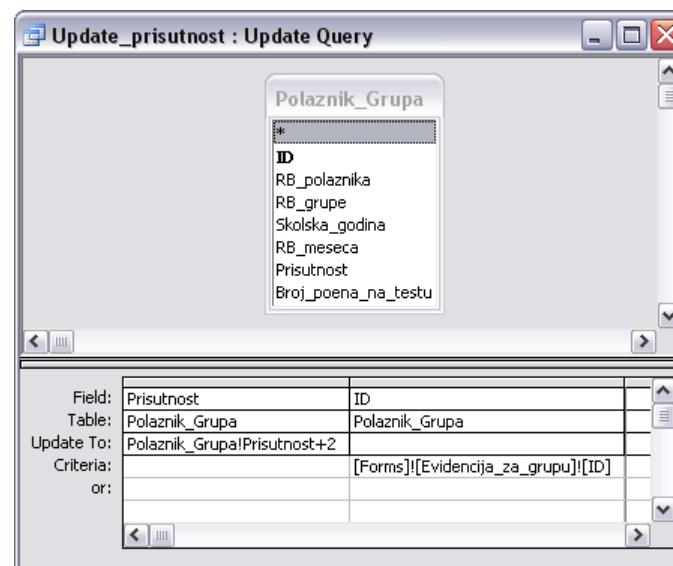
Update_prisutnost : Update Query

Polaznik_Grupa
*
ID
RB_polaznika
RB_grupe
Skolska_godina
RB_meseca
Prisutnost
Broj_poena_na_testu

| | | |
|---|---|---|
| Field: | Prisutnost | ID |
| Table: | Polaznik_Grupa | Polaznik_Grupa |
| Update To: | Polaznik_Grupa!Prisutnost+2 | |
| Criteria: | | [Forms]![Evidencija_za_grupu]![ID] |
| or: | | |